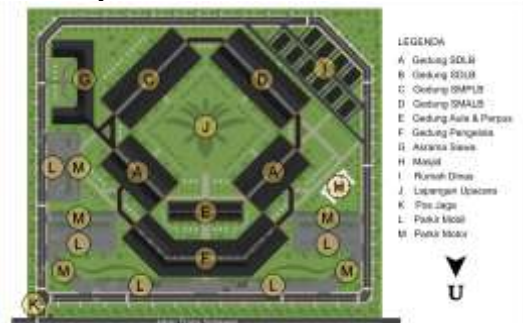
G
C
D
I
J
L
M
A
A
H
E
M
M
L
L
F
M
L
M
L
L
K

LEGENDA
A Gedung SDLB
B Gedung SDLB
C Gedung SMPLB
D Gedung SMALB
E Gedung Aula & Perpus
F Gedung Pengelola
G Asrama Siswa
H Masjid
I Rumah Dinas
J Lapangan Upacara
K Pos Jaga
L Parkir Mobil
M Parkir Motor

U

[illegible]